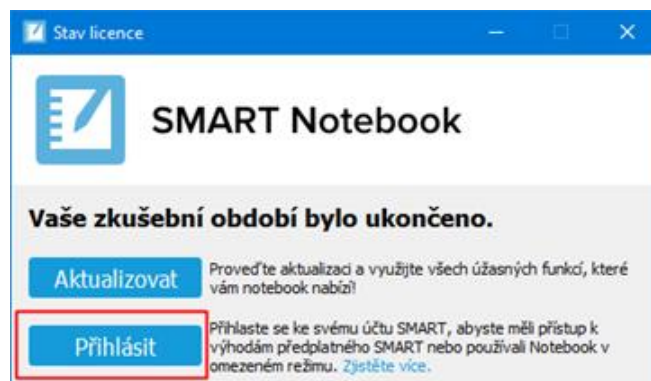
Stav licence

SMART Notebook

Vaše zkušební období bylo ukončeno.

Aktualizovat

Proveďte aktualizaci a využijte všech úžasných funkcí, které vám notebook nabízí!

Přihlásit

Přihlaste se ke svému účtu SMART, abyste měli přístup k výhodám předplatného SMART nebo používali Notebook v omezeném režimu. Zjistěte více.